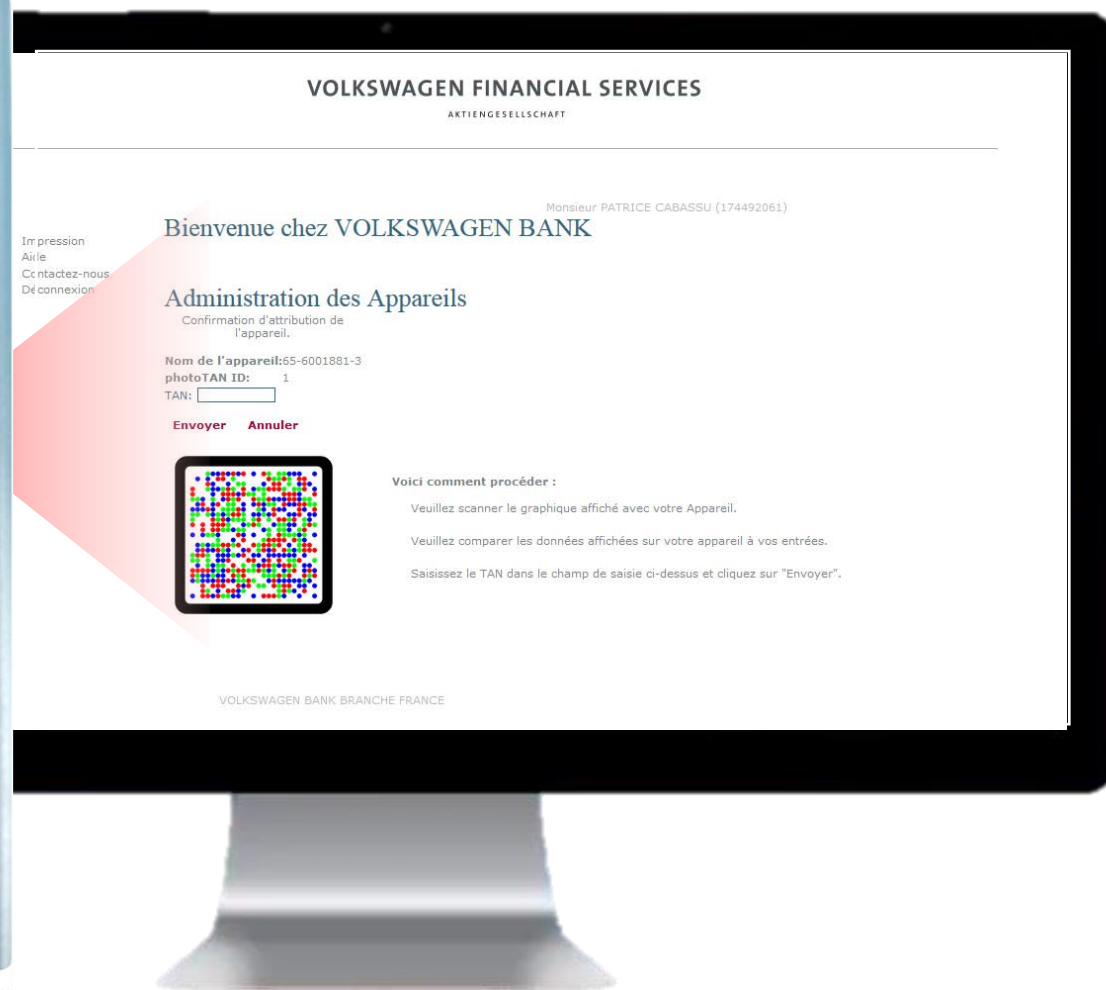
VOLKSWAGEN FINANCIAL SERVICES
AKTIENGESELLSCHAFT

Monsieur PATRICE CABASSU (174492061)

Impression
Aide
Contactez-nous
Déconnexion

Bienvenue chez VOLKSWAGEN BANK

Administration des Appareils

Confirmation d'attribution de l'appareil.

Nom de l'appareil: 65-6001881-3
photoTAN ID: 1
TAN:

Envoyer Annuler

Voici comment procéder :

Veuillez scanner le graphique affiché avec votre Appareil.

Veuillez comparer les données affichées sur votre appareil à vos entrées.

Saisissez le TAN dans le champ de saisie ci-dessus et cliquez sur "Envoyer".

VOLKSWAGEN BANK BRANCHE FRANCE